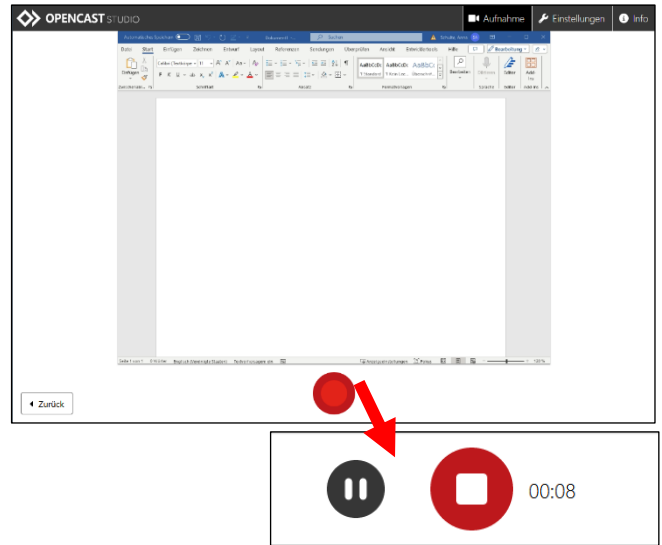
OPENCAST STUDIO

Aufnahme

Einstellungen

Info

Automatisches Speichern

Dokument1

Suchen

Datei Start Einfügen Zeichnen Entwurf Layout Referenzen Sendungen Überprüfen Ansicht Entwicklertools Hilfe

Bearbeitung

Einfügen

Zwischenablage

Schriftart

Absatz

Formatvorlagen

AaBbCcDc 1 Standard

AaBbCcDc 1 Kein Lee...

AaBbCc Überschrift...

Bearbeiten

Diktieren

Editor

Add-Ins

Seite 1 von 1 0 Wörter

Fokus

100 %

Zurück

00:08